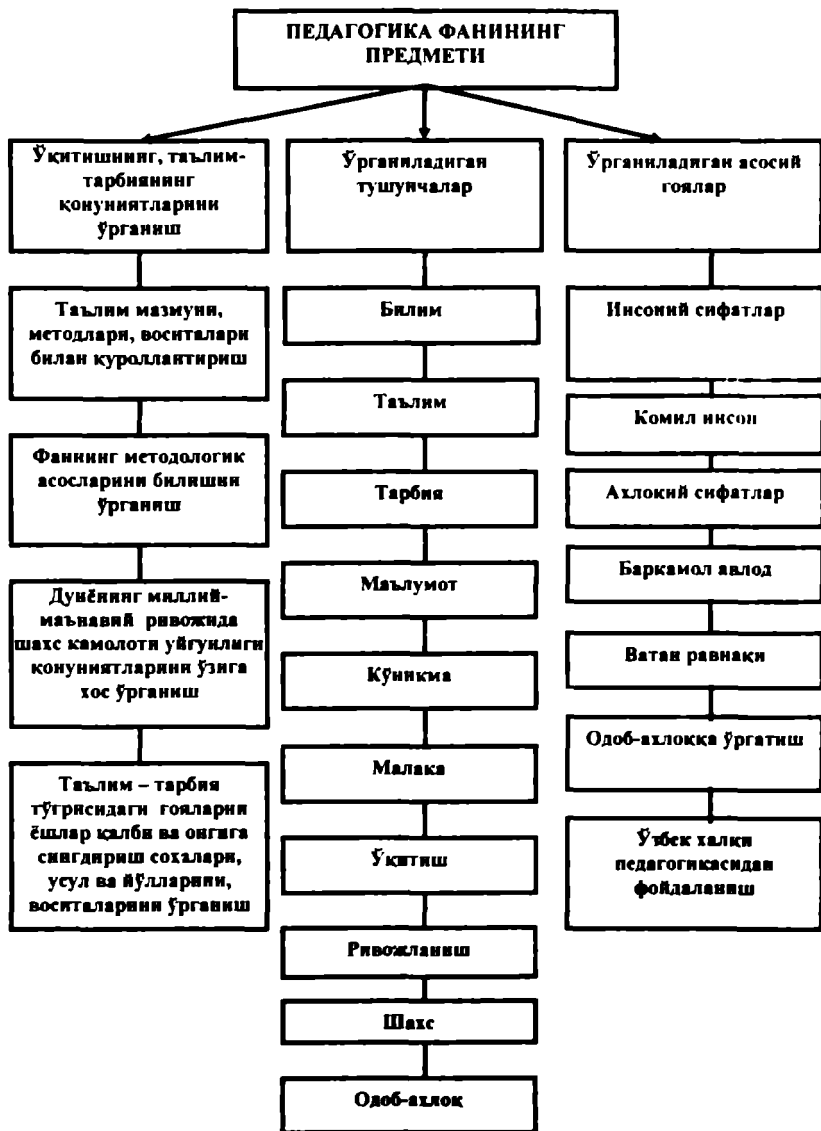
ПЕДАГОГИКА ФАНИНИНГ ПРЕДМЕТИ

Ўқитишнинг, таълим-тарбиянинг қонуниятларини ўрганиш

Таълим мазмуни, методлари, воситалари билан қуроллантириш

Фаннинг методологик асосларини билишни ўрганиш

Дунёнинг миллий-маънавий ривожида шахс камолоти уйғунлиги қонуниятларини ўзига хос ўрганиш

Таълим – тарбия тўғрисидаги ғояларни ёшлар қалби ва онгига сингдириш соҳалари, усул ва йўлларини, воситаларини ўрганиш

Ўрганиладиган тушунчалар

Билим

Таълим

Тарбия

Маълумот

Кўникма

Малака

Ўқитиш

Ривожланиш

Шахс

Одоб-ахлоқ

Ўрганиладиган асосий ғоялар

Инсоний сифатлар

Комил инсон

Ахлоқий сифатлар

Баркамол авлод

Ватан равнақи

Одоб-ахлоққа ўргатиш

Ўзбек халқи педагогикасидан фойдаланиш